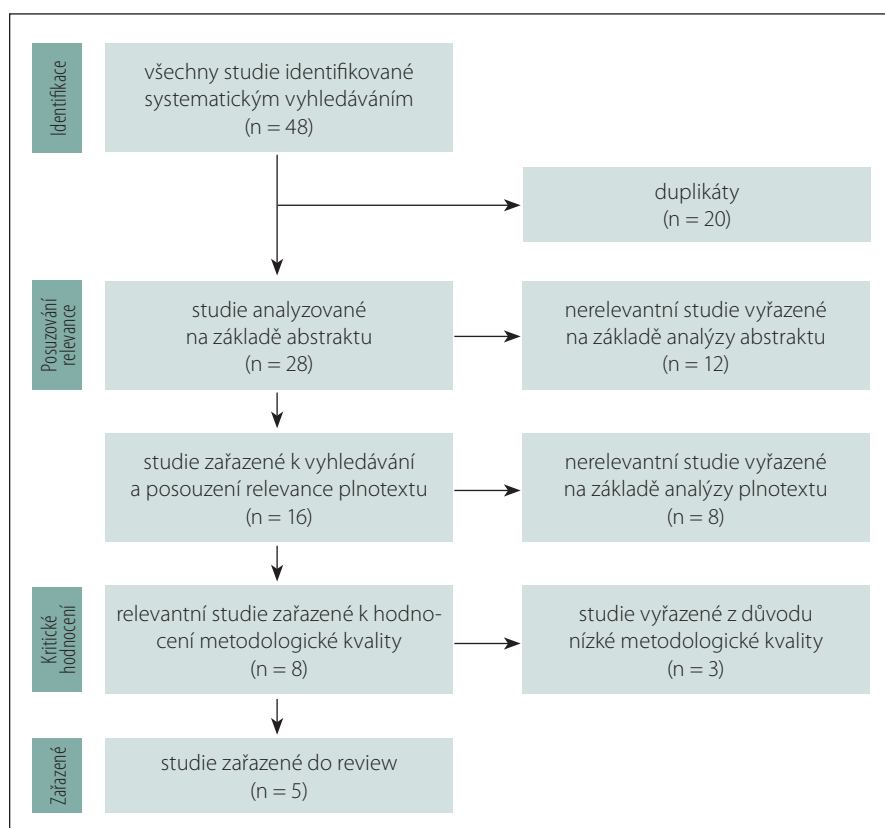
Identifikace

všechny studie identifikované systematickým vyhledáváním
(n = 48)

duplikáty
(n = 20)

Posuzování relevance

studie analyzované na základě abstraktu
(n = 28)

nerelevantní studie vyřazené na základě analýzy abstraktu
(n = 12)

studie zařazené k vyhledávání a posouzení relevance plnotextu
(n = 16)

nerelevantní studie vyřazené na základě analýzy plnotextu
(n = 8)

Kritické hodnocení

relevantní studie zařazené k hodnocení metodologické kvality
(n = 8)

studie vyřazené z důvodu nízké metodologické kvality
(n = 3)

Zařazené

studie zařazené do review
(n = 5)